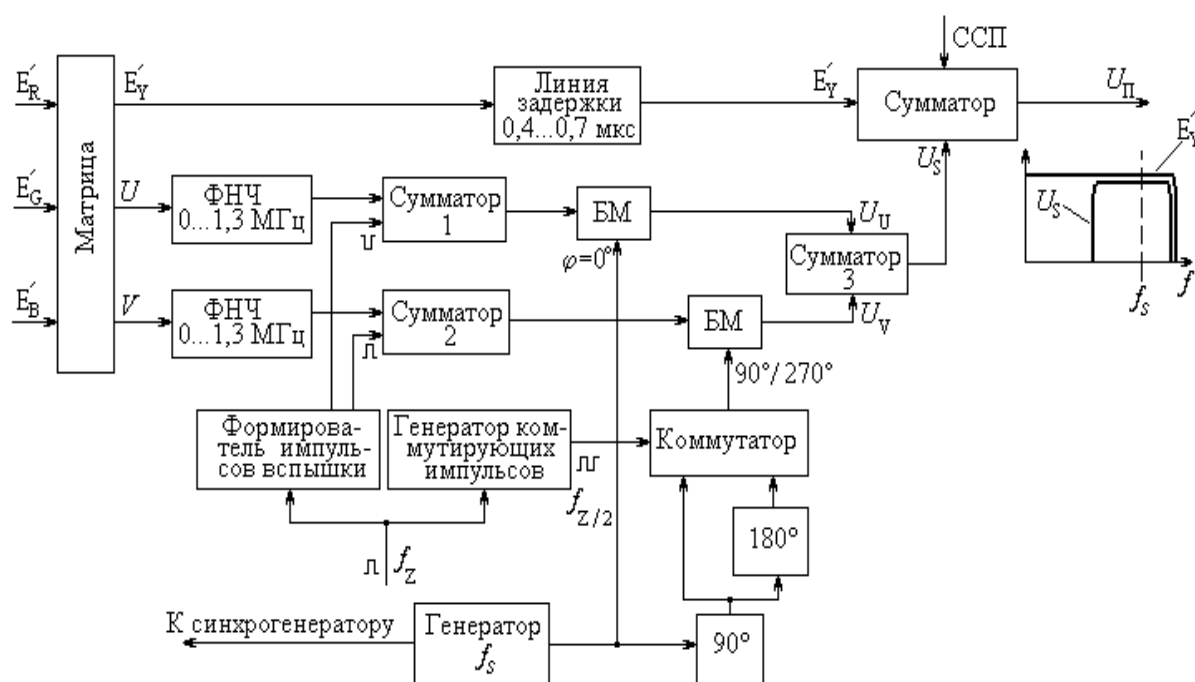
$E_R'$
$E_G'$
$E_B'$

Матрица

$E_Y'$

Линия задержки 0,4...0,7 мкс

$E_Y'$

ССП

Сумматор

$U_П$

$U$

ФНЧ 0...1,3 МГц

Сумматор 1

БМ

$U_S$

$U_U$

$\varphi=0°$

Сумматор 3

$V$

ФНЧ 0...1,3 МГц

Сумматор 2

БМ

$U_V$

90°/ 270°

Формирователь импульсов вспышки

Генератор коммутирующих импульсов

Коммутатор

$f_{Z/2}$

180°

$f_Z$

К синхрогенератору

Генератор $f_S$

90°

$E_Y'$

$U_S$

$f_S$

$f$